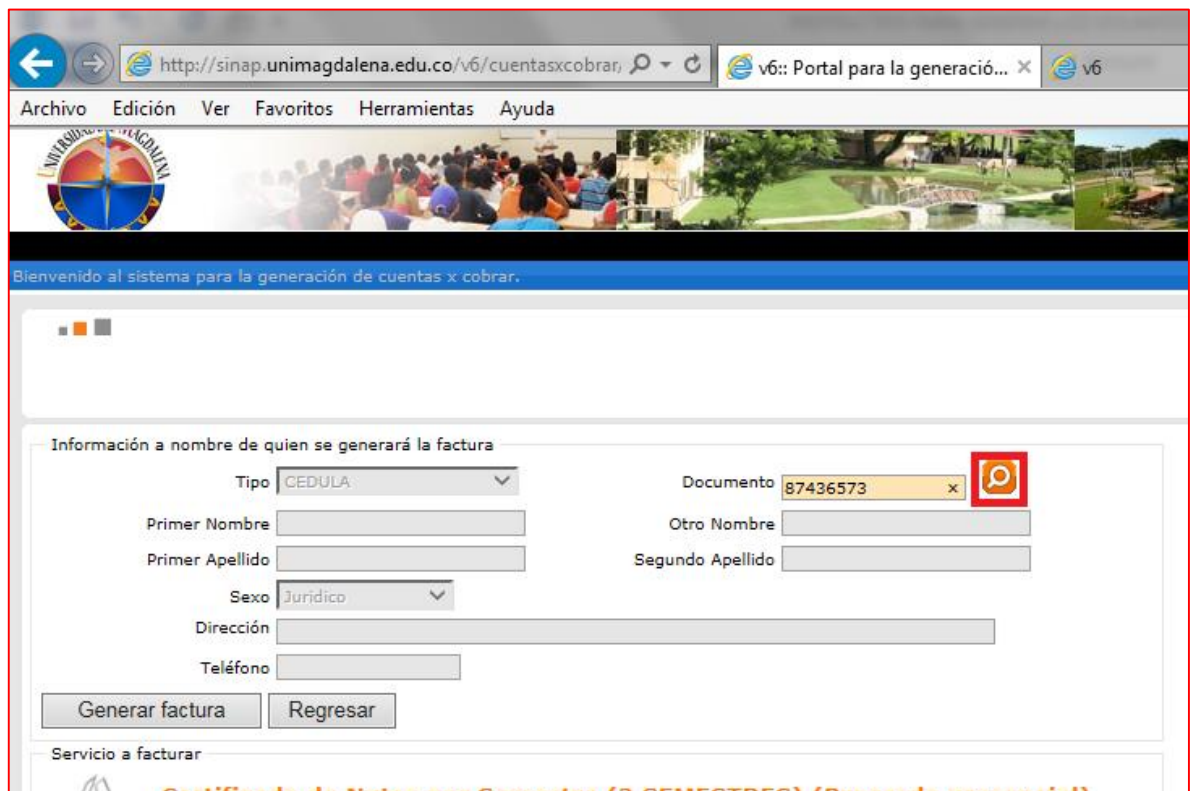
http://sinap.unimagdalena.edu.co/v6/cuentasxcobrar/
v6:: Portal para la generació... ×
v6

Archivo Edición Ver Favoritos Herramientas Ayuda

Bienvenido al sistema para la generación de cuentas x cobrar.

Información a nombre de quien se generará la factura

Tipo CEDULA

Documento 87436573 ×

Primer Nombre

Otro Nombre

Primer Apellido

Segundo Apellido

Sexo Juridico

Dirección

Teléfono

Generar factura Regresar

Servicio a facturar

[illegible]